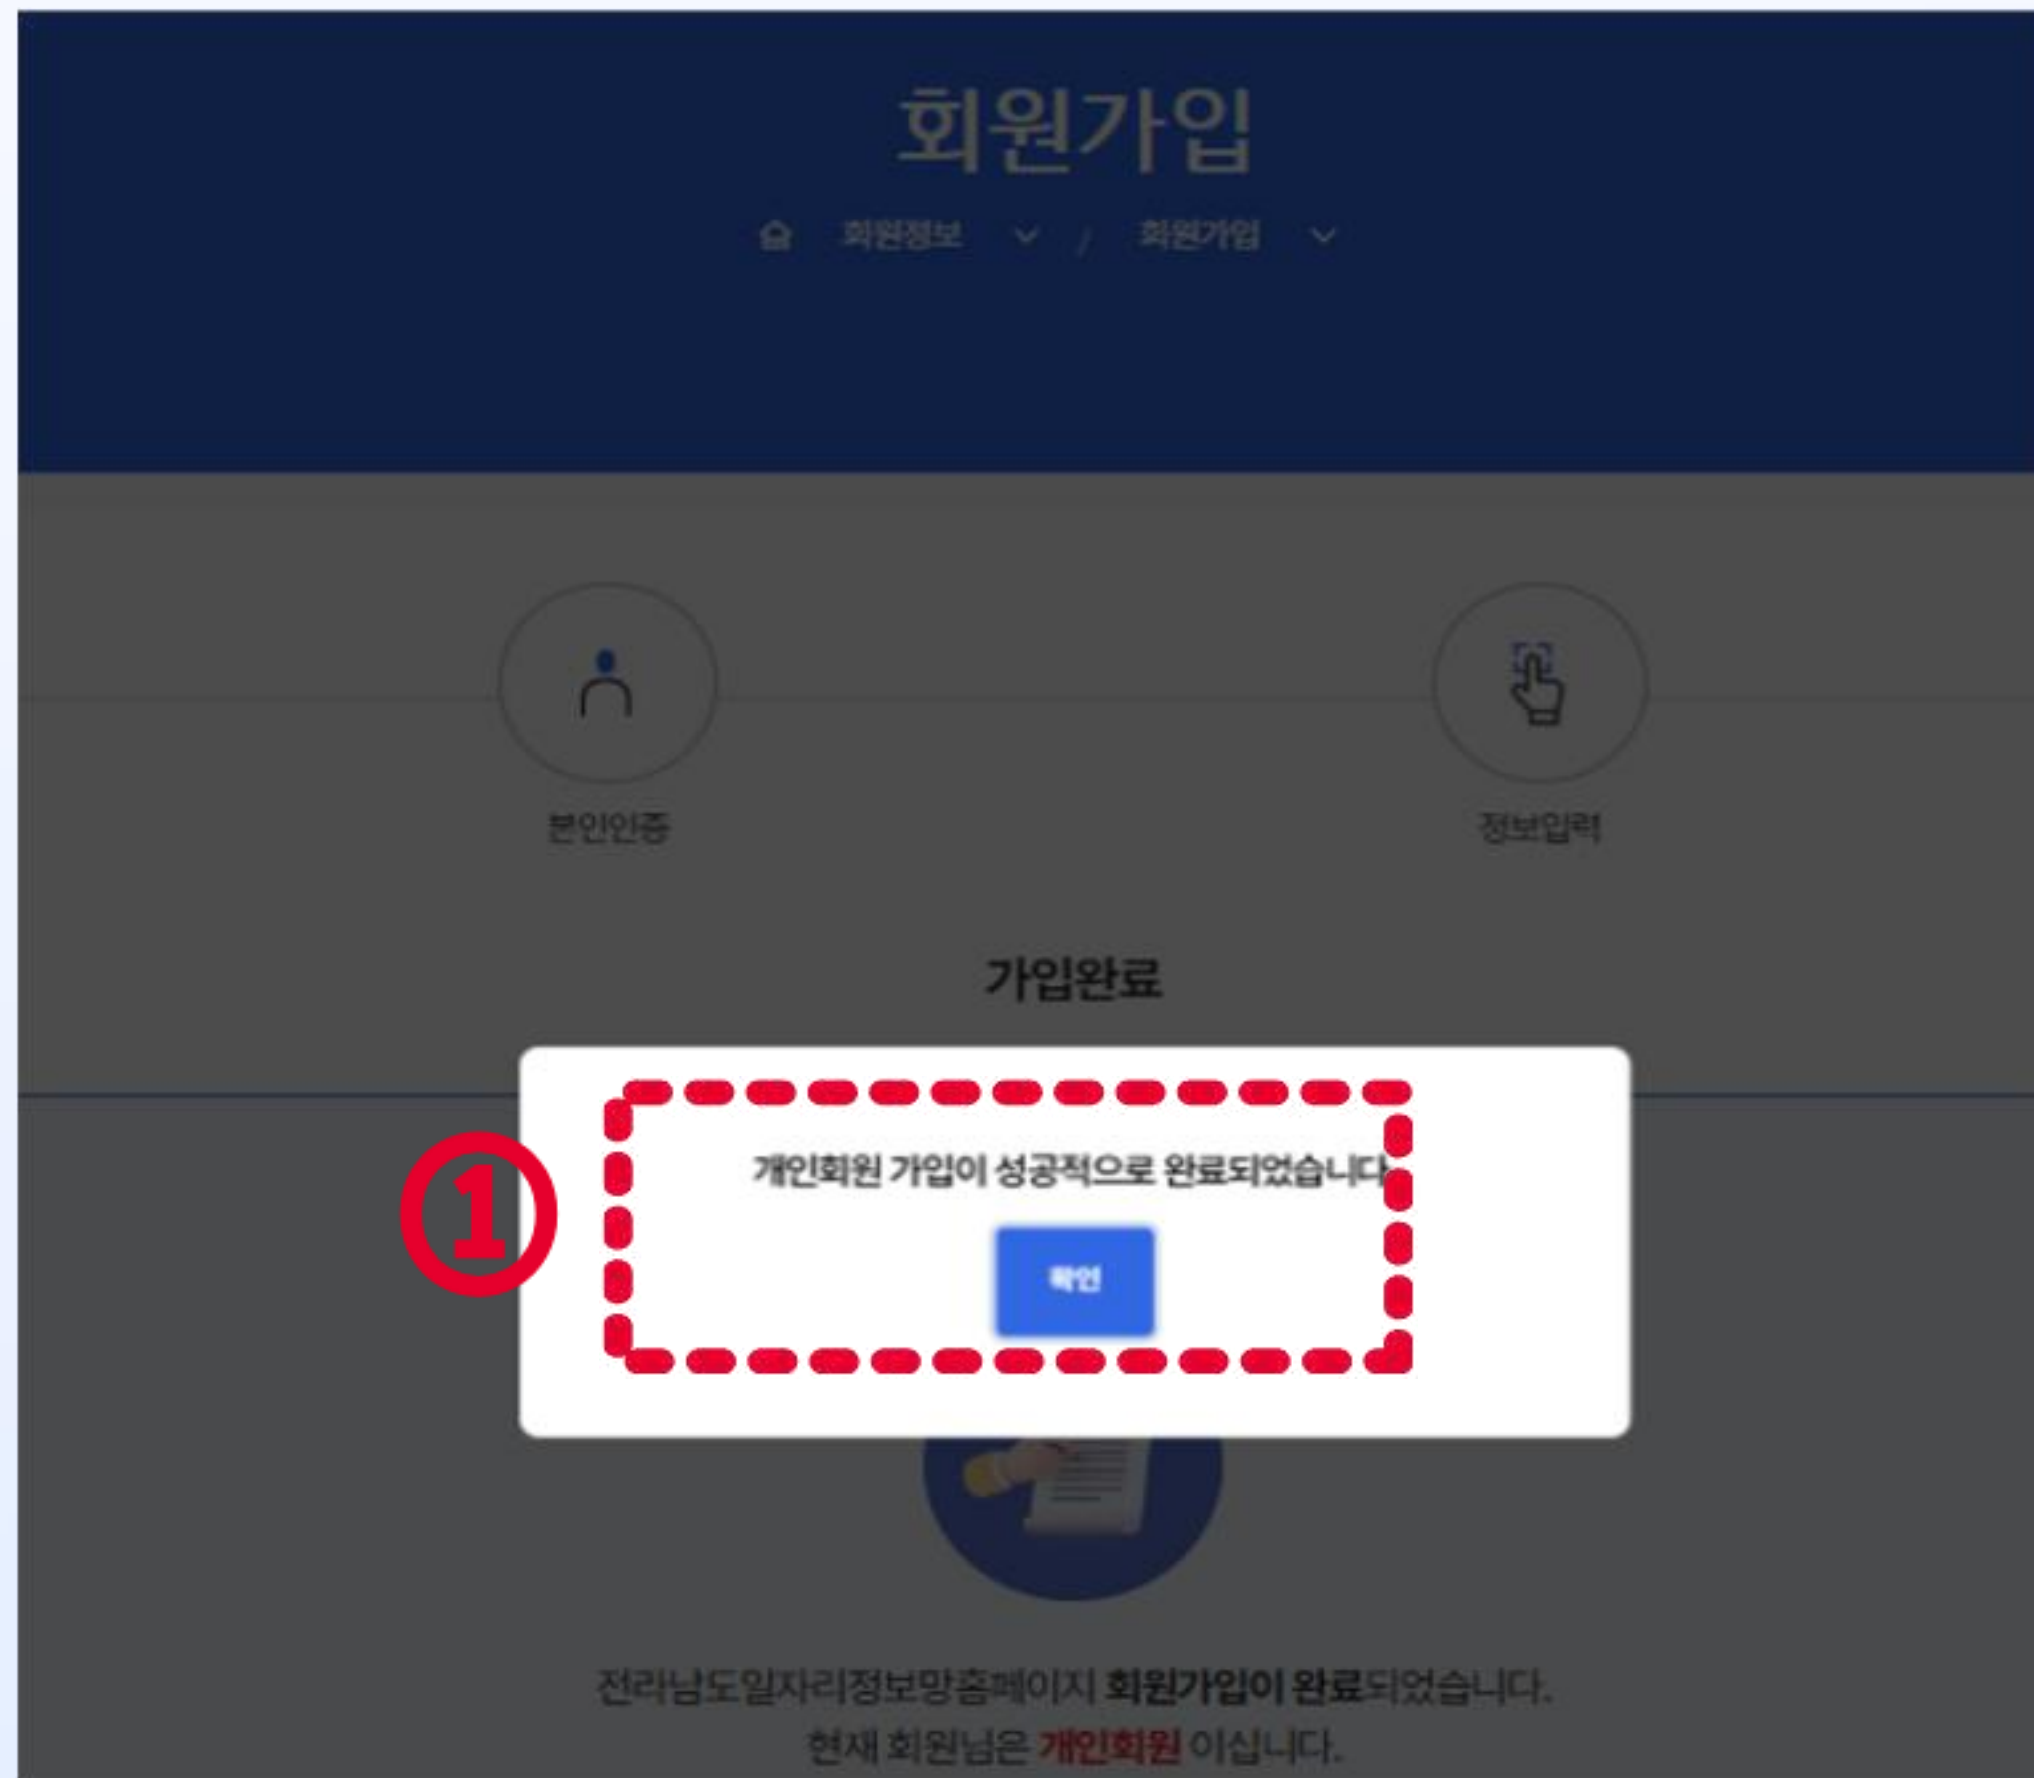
회원가입

회원정보 / 회원가입

본인인증

정보입력

가입완료

①

개인회원 가입이 성공적으로 완료되었습니다.

확인

전라남도일자리정보망홈페이지 회원가입이 완료되었습니다.
현재 회원님은 개인회원 이십니다.